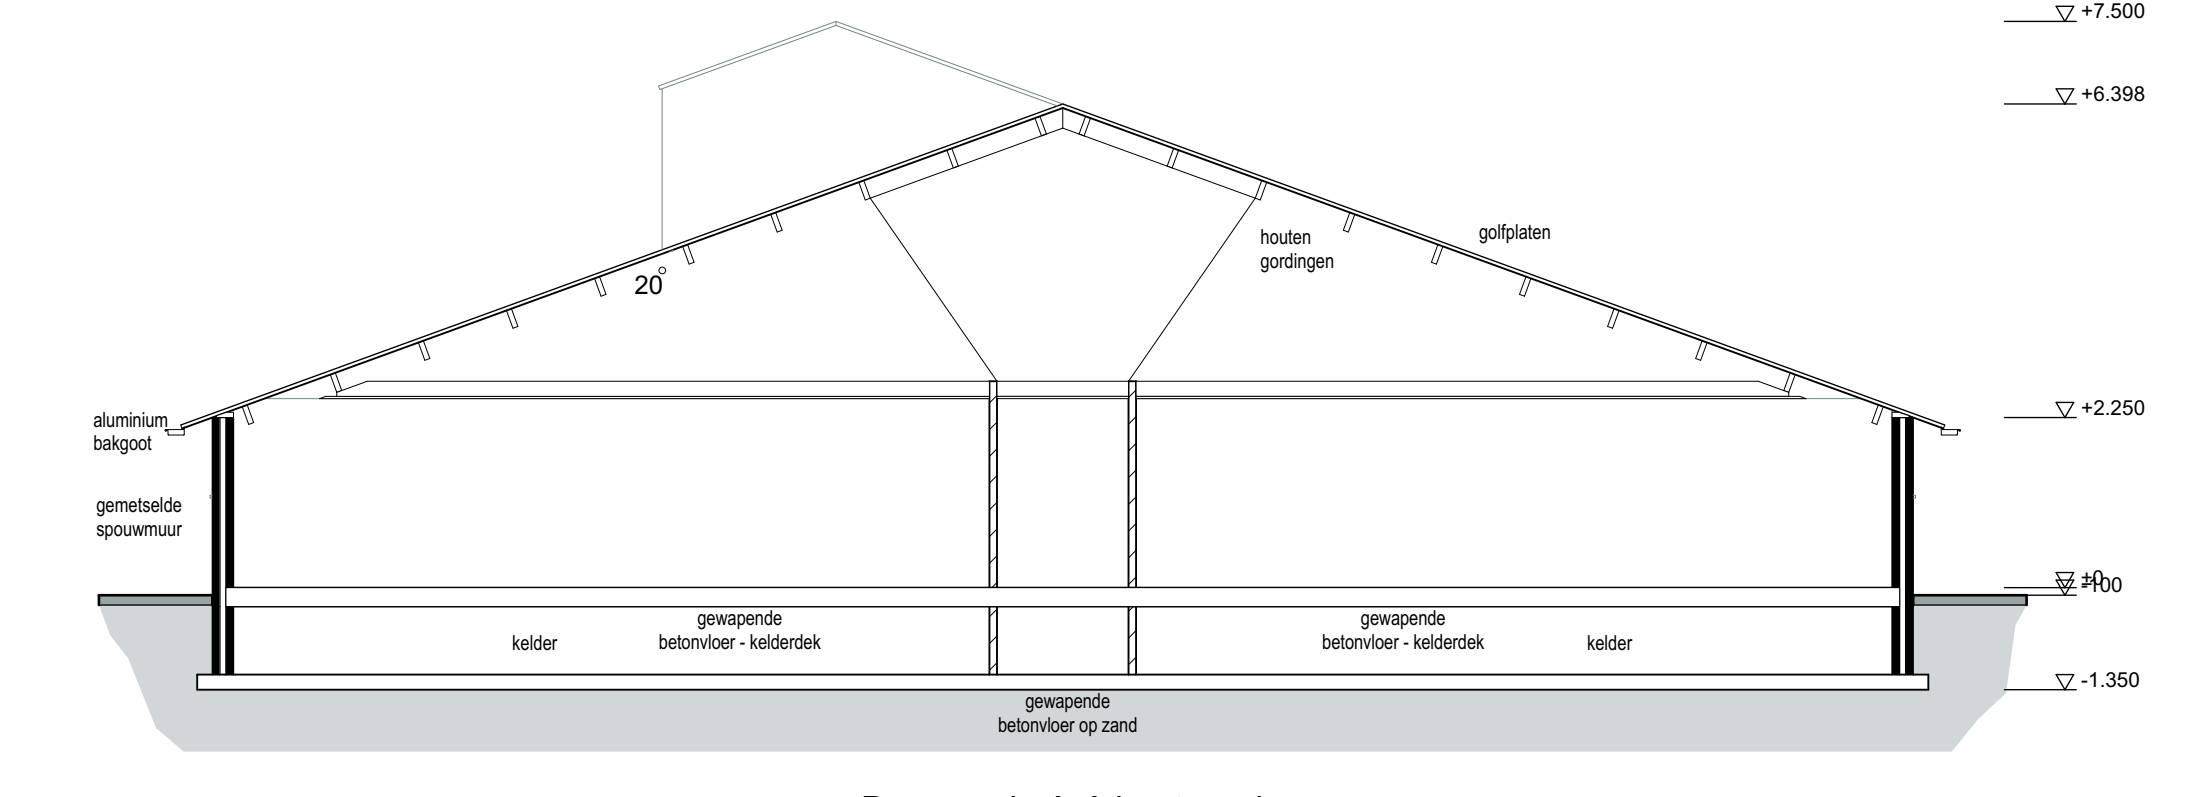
+7.500

+6.398

golfplaten

houten gordingen

20°

aluminium bakgoot

+2.250

gemetselde spouwmuur

±0

-100

gewapende betonvloer - kelderdek

kelder

gewapende betonvloer - kelderdek

kelder

-1.350

gewapende betonvloer op zand

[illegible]